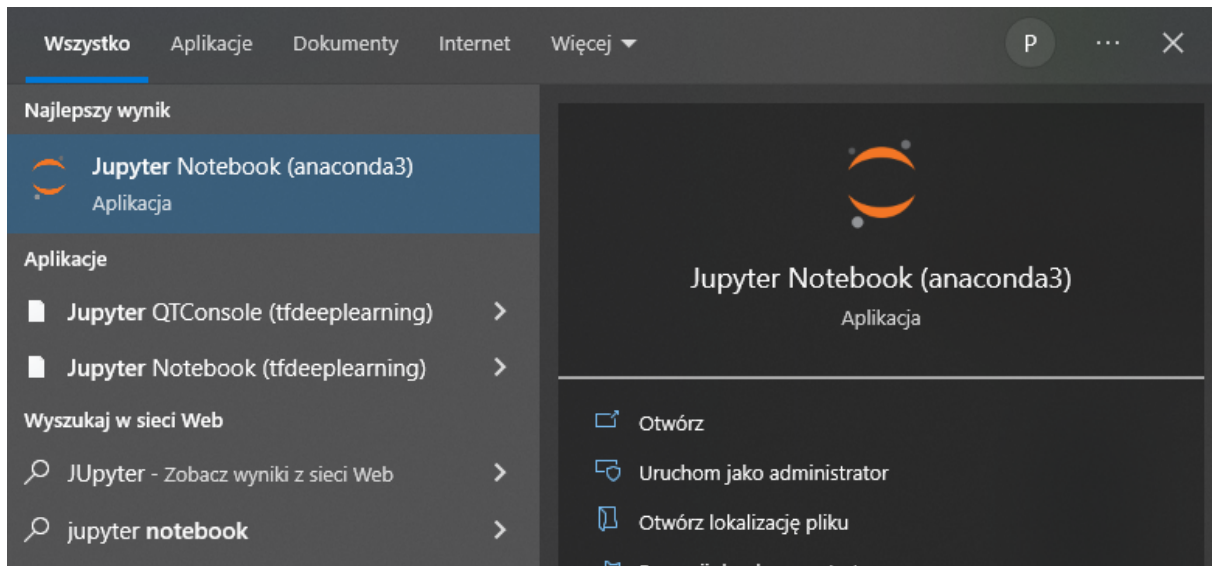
Wszystko Aplikacje Dokumenty Internet Więcej ▾ P ··· ✕

Najlepszy wynik

Jupyter Notebook (anaconda3)
Aplikacja

Aplikacje

Jupyter QTConsole (tfdeeplearning) >

Jupyter Notebook (tfdeeplearning) >

Wyszukaj w sieci Web

JUpyter - Zobacz wyniki z sieci Web >

jupyter notebook >

Jupyter Notebook (anaconda3)
Aplikacja

Otwórz

Uruchom jako administrator

Otwórz lokalizację pliku

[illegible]